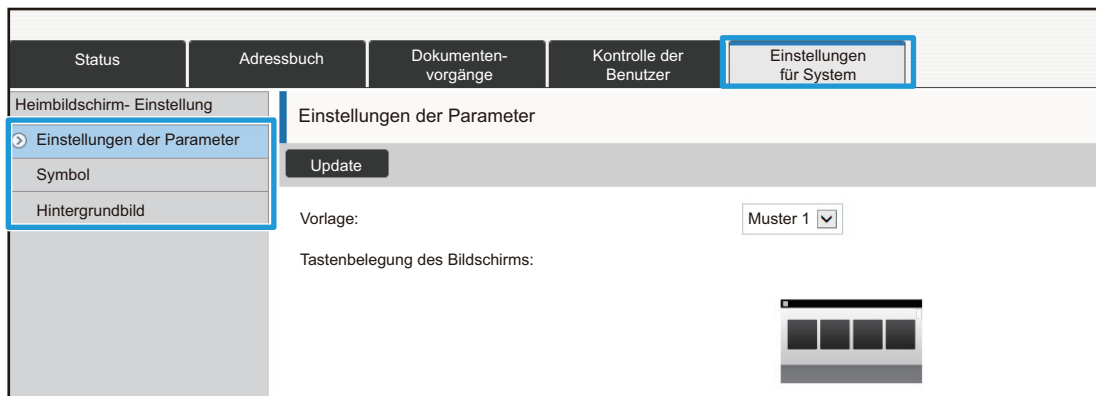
Status | Adressbuch | Dokumentenvorgänge | Kontrolle der Benutzer | Einstellungen für System

Heimbildschirm- Einstellung

Einstellungen der Parameter

Symbol

Hintergrundbild

Einstellungen der Parameter

Update

Vorlage:

Muster 1

Tastenbelegung des Bildschirms: